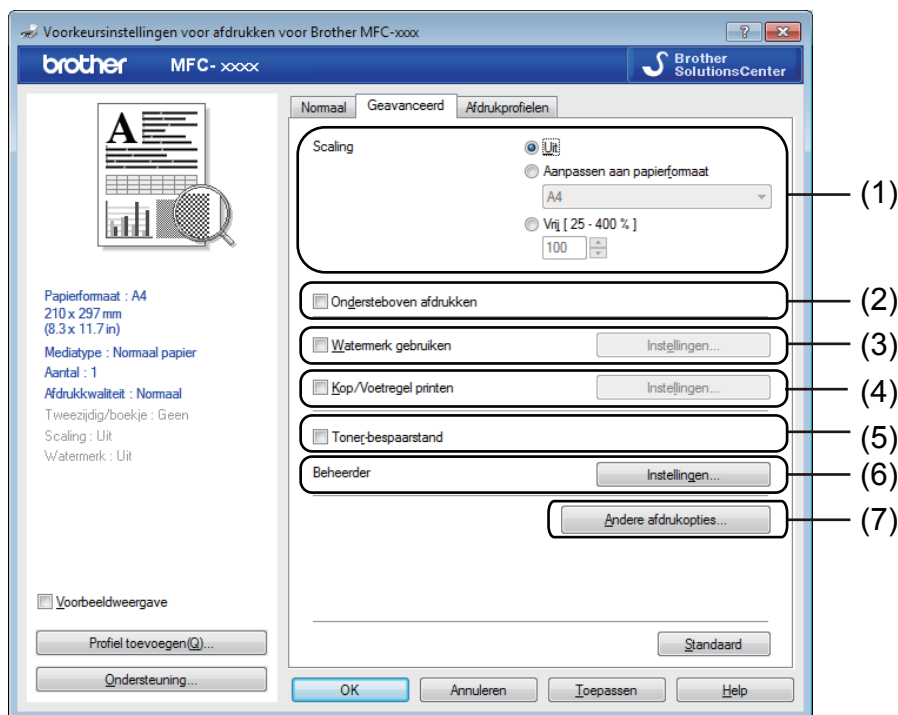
Voorkeursinstellingen voor afdrukken voor Brother MFC-xxxx

? X

brother MFC- xxxx

Brother SolutionsCenter

Normaal | Geavanceerd | Afdrukprofielen

Papierformaat : A4
210 x 297 mm
(8.3 x 11.7 in)
Mediatype : Normaal papier
Aantal : 1
Afdrukkwaliteit : Normaal
Tweezijdig/boekje : Geen
Scaling : Uit
Watermerk : Uit

Voorbeeldweergave

Profiel toevoegen(Q)...

Ondersteuning...

Scaling

Uit

Aanpassen aan papierformaat

A4

Vrij [ 25 - 400 % ]

100

(1)

Ondersteboven afdrukken

(2)

Watermerk gebruiken

Instellingen...

(3)

Kop/Voetregel printen

Instellingen...

(4)

Toner-bespaarstand

(5)

Beheerder

Instellingen...

(6)

Andere afdrukopties...

(7)

Standaard

OK

Annuleren

Toepassen

Help